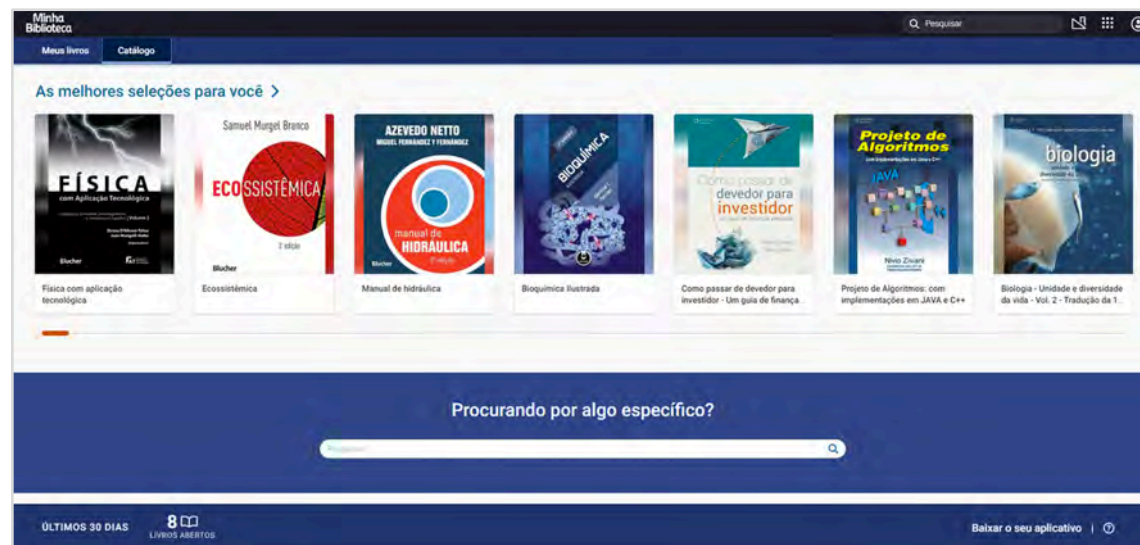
Minha Biblioteca

Pesquisar

Meus livros

Catálogo

As melhores seleções para você >

FÍSICA
com Aplicação Tecnológica

Blucher

Física com aplicação tecnológica

Samuel Murgel Branco

ECOSSISTÊMICA

2ª edição

Blucher

Ecossistêmica

AZEVEDO NETTO
MIGUEL FERNÁNDEZ Y FERNÁNDEZ

manual de
HIDRÁULICA

Blucher

Manual de hidráulica

BIOQUÍMICA

Bioquímica Ilustrada

Como passar de devedor para investidor

Como passar de devedor para investidor - Um guia de finança...

Projeto de Algoritmos

JAVA

Nivio Ziviani

Projeto de Algoritmos: com implementações em JAVA e C++

biologia

Biologia - Unidade e diversidade da vida - Vol. 2 - Tradução da 1...

Procurando por algo específico?

Pesquisar

ÚLTIMOS 30 DIAS

8
LIVROS ABERTOS

Baixar o seu aplicativo |